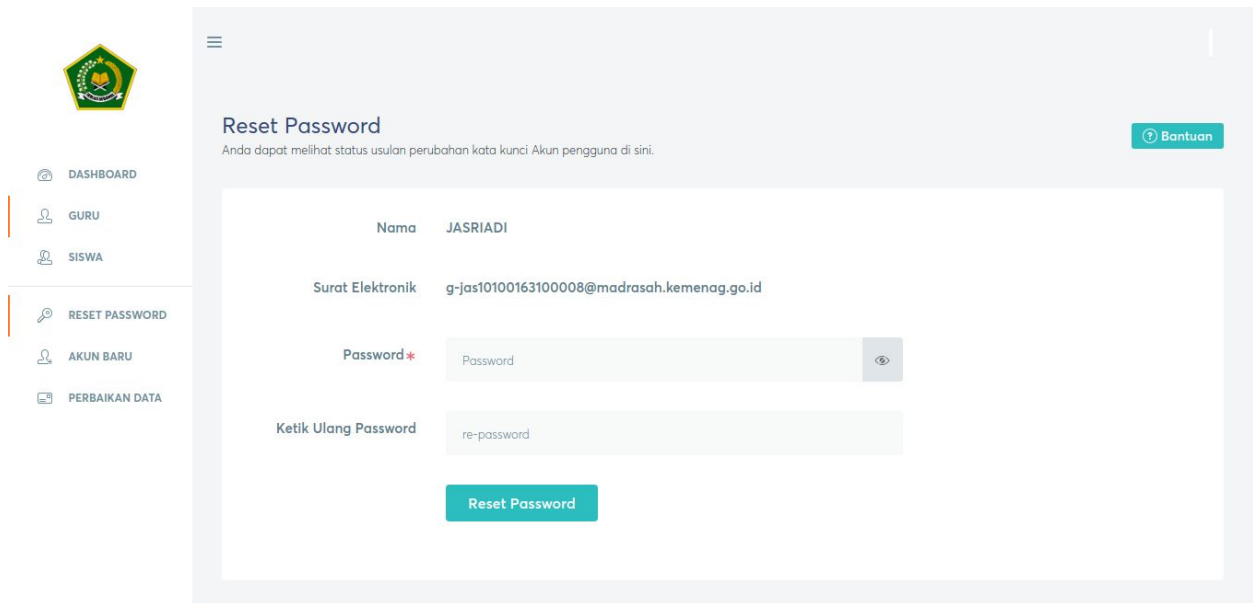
DASHBOARD
GURU
SISWA
RESET PASSWORD
AKUN BARU
PERBAIKAN DATA

Reset Password
Anda dapat melihat status usulan perubahan kata kunci Akun pengguna di sini.

Bantuan

Nama JASRIADI

Surat Elektronik g-jas10100163100008@madrasah.kemenag.go.id

Password* Password

Ketik Ulang Password re-password

Reset Password